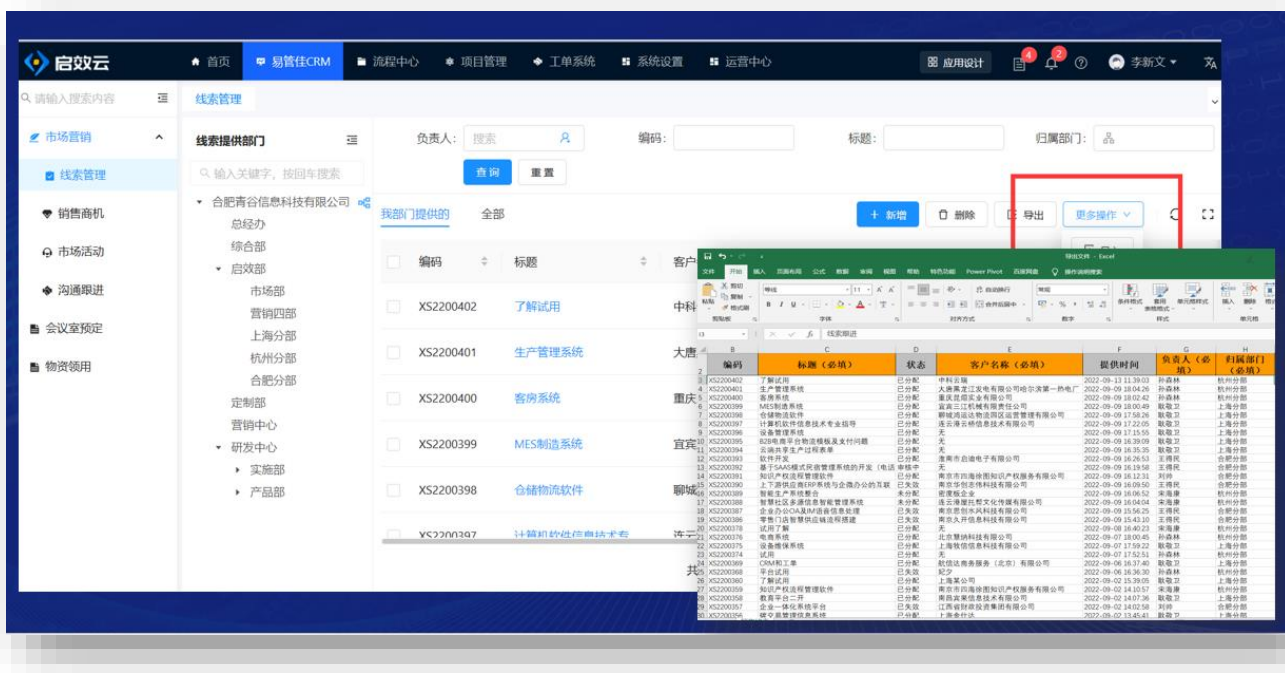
启效云

首页 易管佳CRM 流程中心 项目管理 工单系统 系统设置 运营中心 应用设计 4 2 李新文

请输入搜索内容

市场营销
线索管理
销售商机
市场活动
沟通跟进
会议室预定
物资领用

线索管理

线索提供部门
输入关键字，按回车搜索
合肥青谷信息科技有限公司
总经办
综合部
启效部
市场部
营销四部
上海分部
杭州分部
合肥分部
定制部
营销中心
研发中心
实施部
产品部

负责人： 搜索 编码： 标题： 归属部门：
查询 重置

我部门提供的 全部

+ 新增 删除 导出 更多操作

| 编码 | 标题 | 客户 |
|---|---|---|
| XS2200402 | 了解试用 | 中科 |
| XS2200401 | 生产管理系统 | 大唐 |
| XS2200400 | 客房系统 | 重庆 |
| XS2200399 | MES制造系统 | 宜宾 |
| XS2200398 | 仓储物流软件 | 聊城 |
| XS2200397 | 计算机软件信息技术专 | 连云 |

共

| 编码 | 标题（必填） | 状态 | 客户名称（必填） | 提供时间 | 负责人（必填） | 归属部门（必填） |
|---|---|---|---|---|---|---|
| XS2200402 | 了解试用 | 已分配 | 中科云服 | 2022-09-13 11:39:03 | 孙森林 | 杭州分部 |
| XS2200401 | 生产管理系统 | 已分配 | 大唐黑龙江发电有限公司哈尔滨第一热电厂 | 2022-09-09 18:04:26 | 孙森林 | 杭州分部 |
| XS2200400 | 客房系统 | 已分配 | 重庆昆照实业有限公司 | 2022-09-09 18:02:42 | 孙森林 | 杭州分部 |
| XS2200399 | MES制造系统 | 已分配 | 宜宾三江机械有限责任公司 | 2022-09-09 18:00:49 | 耿敬卫 | 上海分部 |
| XS2200398 | 仓储物流软件 | 已分配 | 聊城鸿运达物流园区运营管理有限公司 | 2022-09-09 17:58:26 | 耿敬卫 | 上海分部 |
| XS2200397 | 计算机软件信息技术专业指导 | 已分配 | 连云港云桥信息技术有限公司 | 2022-09-09 17:22:05 | 耿敬卫 | 上海分部 |
| XS2200396 | 设备管理系统 | 已分配 | 无 | 2022-09-09 17:15:55 | 耿敬卫 | 上海分部 |
| XS2200395 | B2B电商平台物流模板及支付问题 | 已分配 | 无 | 2022-09-09 16:39:09 | 耿敬卫 | 上海分部 |
| XS2200394 | 云端共享生产过程表单 | 已分配 | 无 | 2022-09-09 16:35:35 | 耿敬卫 | 上海分部 |
| XS2200393 | 软件开发 | 已分配 | 淮南市启迪电子有限公司 | 2022-09-09 16:26:53 | 王得民 | 合肥分部 |
| XS2200392 | 基于SAAS模式民宿管理系统的开发（电话 | 申核中 | 无 | 2022-09-09 16:19:58 | 王得民 | 合肥分部 |
| XS2200391 | 知识产权流程管理软件 | 已分配 | 南京市浩瀚微图知识产权服务有限公司 | 2022-09-09 16:12:31 | 刘帅 | 合肥分部 |
| XS2200390 | 上下游供应商ERP系统与企微办公的互联 | 已失效 | 南京华创志伟科技有限公司 | 2022-09-09 16:09:50 | 王得民 | 合肥分部 |
| XS2200389 | 智能生产系统整合 | 未分配 | 密捷板企业 | 2022-09-09 16:06:52 | 宋海康 | 杭州分部 |
| XS2200388 | 智慧社区多源信息智能管理系统 | 未分配 | 连云港星托智文化传媒有限公司 | 2022-09-09 16:04:04 | 宋海康 | 杭州分部 |
| XS2200387 | 企业办公OA及IM语音信息处理 | 已失效 | 南京思天风科技有限公司 | 2022-09-09 15:56:25 | 王得民 | 合肥分部 |
| XS2200386 | 零售门店智慧供应链流程搭建 | 已失效 | 南京久开信息科技有限公司 | 2022-09-09 15:43:10 | 王得民 | 合肥分部 |
| XS2200378 | 试用了解 | 已分配 | 无 | 2022-09-08 16:40:23 | 宋海康 | 杭州分部 |
| XS2200376 | 电商系统 | 已分配 | 北京慧纳科技有限公司 | 2022-09-07 18:00:45 | 孙森林 | 杭州分部 |
| XS2200375 | 设备维保系统 | 已分配 | 上海牧信信息科技有限公司 | 2022-09-07 17:59:22 | 耿敬卫 | 上海分部 |
| XS2200374 | 试用 | 已分配 | 无 | 2022-09-07 17:52:51 | 孙森林 | 杭州分部 |
| XS2200369 | CRM和工单 | 已分配 | 航信达商务服务（北京）有限公司 | 2022-09-06 16:37:40 | 宋海康 | 杭州分部 |
| XS2200368 | 平台试用 | 已分配 | 纪少 | 2022-09-06 16:36:30 | 孙森林 | 杭州分部 |
| XS2200360 | 了解试用 | 已分配 | 上海某公司 | 2022-09-02 15:39:05 | 耿敬卫 | 上海分部 |
| XS2200359 | 知识产权流程管理软件 | 已分配 | 南京市浩瀚微图知识产权服务有限公司 | 2022-09-02 14:10:57 | 宋海康 | 杭州分部 |
| XS2200358 | 教育平台二开 | 已分配 | 南京发信息科技有限公司 | 2022-09-02 14:07:36 | 耿敬卫 | 上海分部 |
| XS2200357 | 企业一体化系统平台 | 已失效 | 江西省财政投资集团有限公司 | 2022-09-02 14:02:58 | 刘帅 | 合肥分部 |
| XS2200356 | 等交易管理信息系统 | 已分配 | 上海全什达 | 2022-09-02 13:45:41 | 耿敬卫 | 上海分部 |